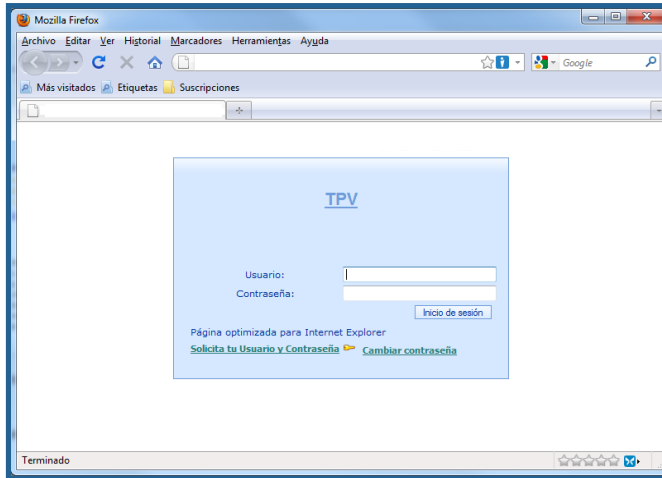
Mozilla Firefox

Archivo Editar Ver Historial Marcadores Herramientas Ayuda

Google

Más visitados Etiquetas Suscripciones

TPV

Usuario:

Contraseña:

Inicio de sesión

Página optimizada para Internet Explorer

Solicita tu Usuario y Contraseña Cambiar contraseña

Terminado